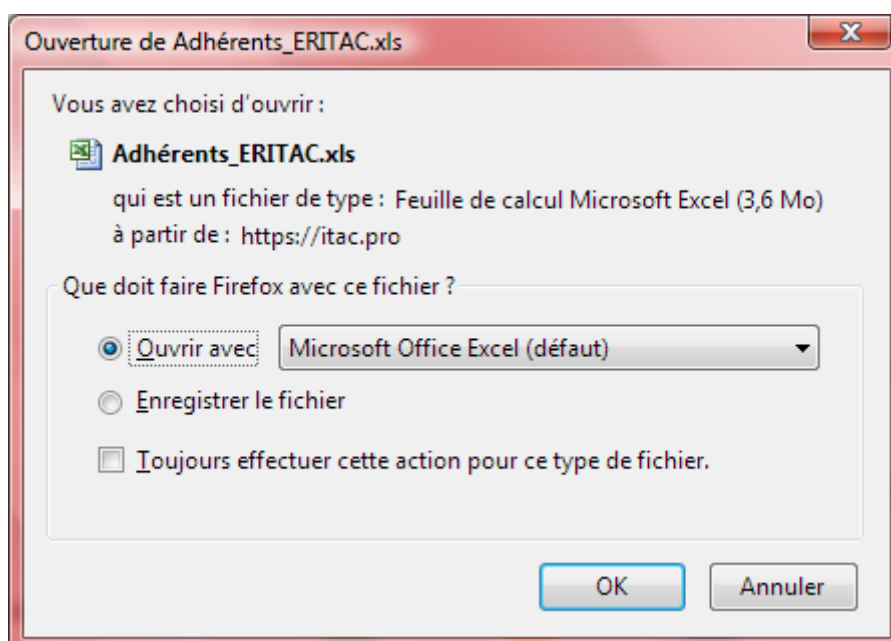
Ouverture de Adhérents_ERITAC.xls

Vous avez choisi d'ouvrir :

Adhérents_ERITAC.xls

qui est un fichier de type : Feuille de calcul Microsoft Excel (3,6 Mo)

à partir de : https://itac.pro

Que doit faire Firefox avec ce fichier ?

Ouvrir avec Microsoft Office Excel (défaut)

Enregistrer le fichier

Toujours effectuer cette action pour ce type de fichier.

OK Annuler